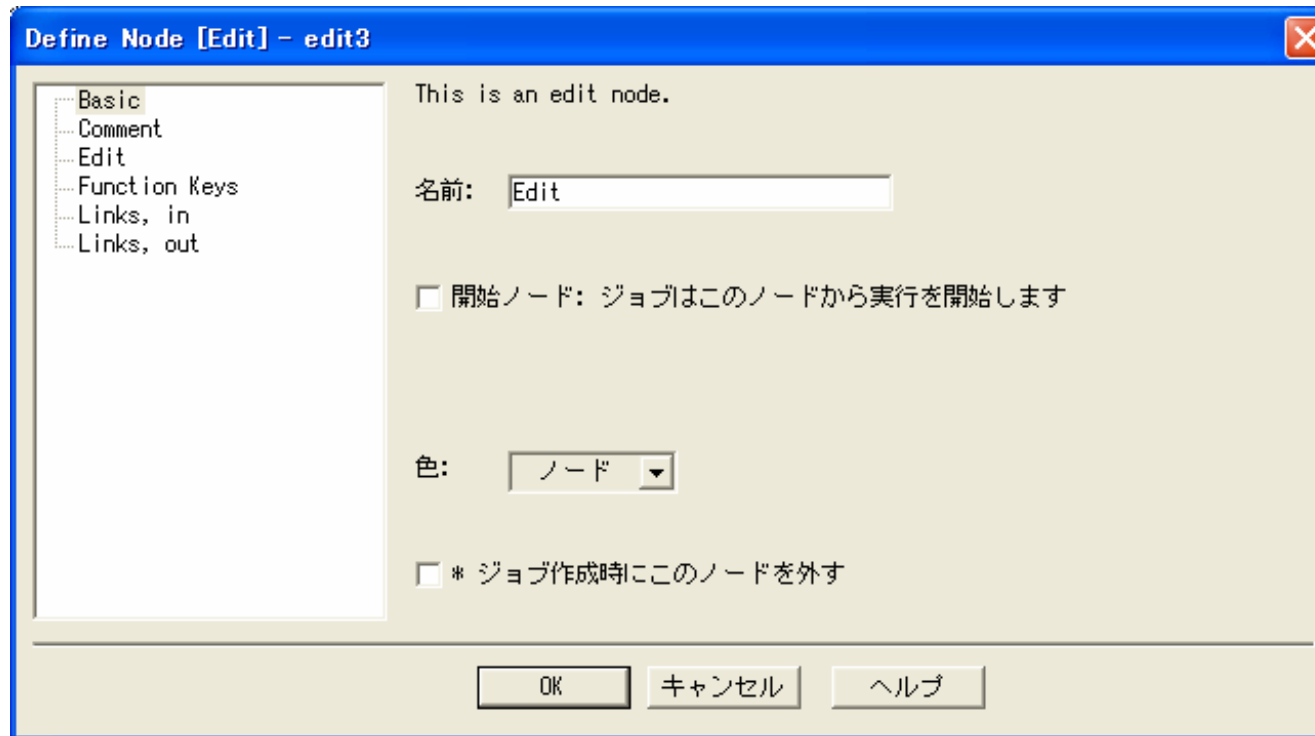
Define Node [Edit] - edit3

Basic
Comment
Edit
Function Keys
Links, in
Links, out

This is an edit node.

名前: Edit

開始ノード: ジョブはこのノードから実行を開始します

色: ノード

* ジョブ作成時にこのノードを外す

OK
キャンセル
ヘルプ